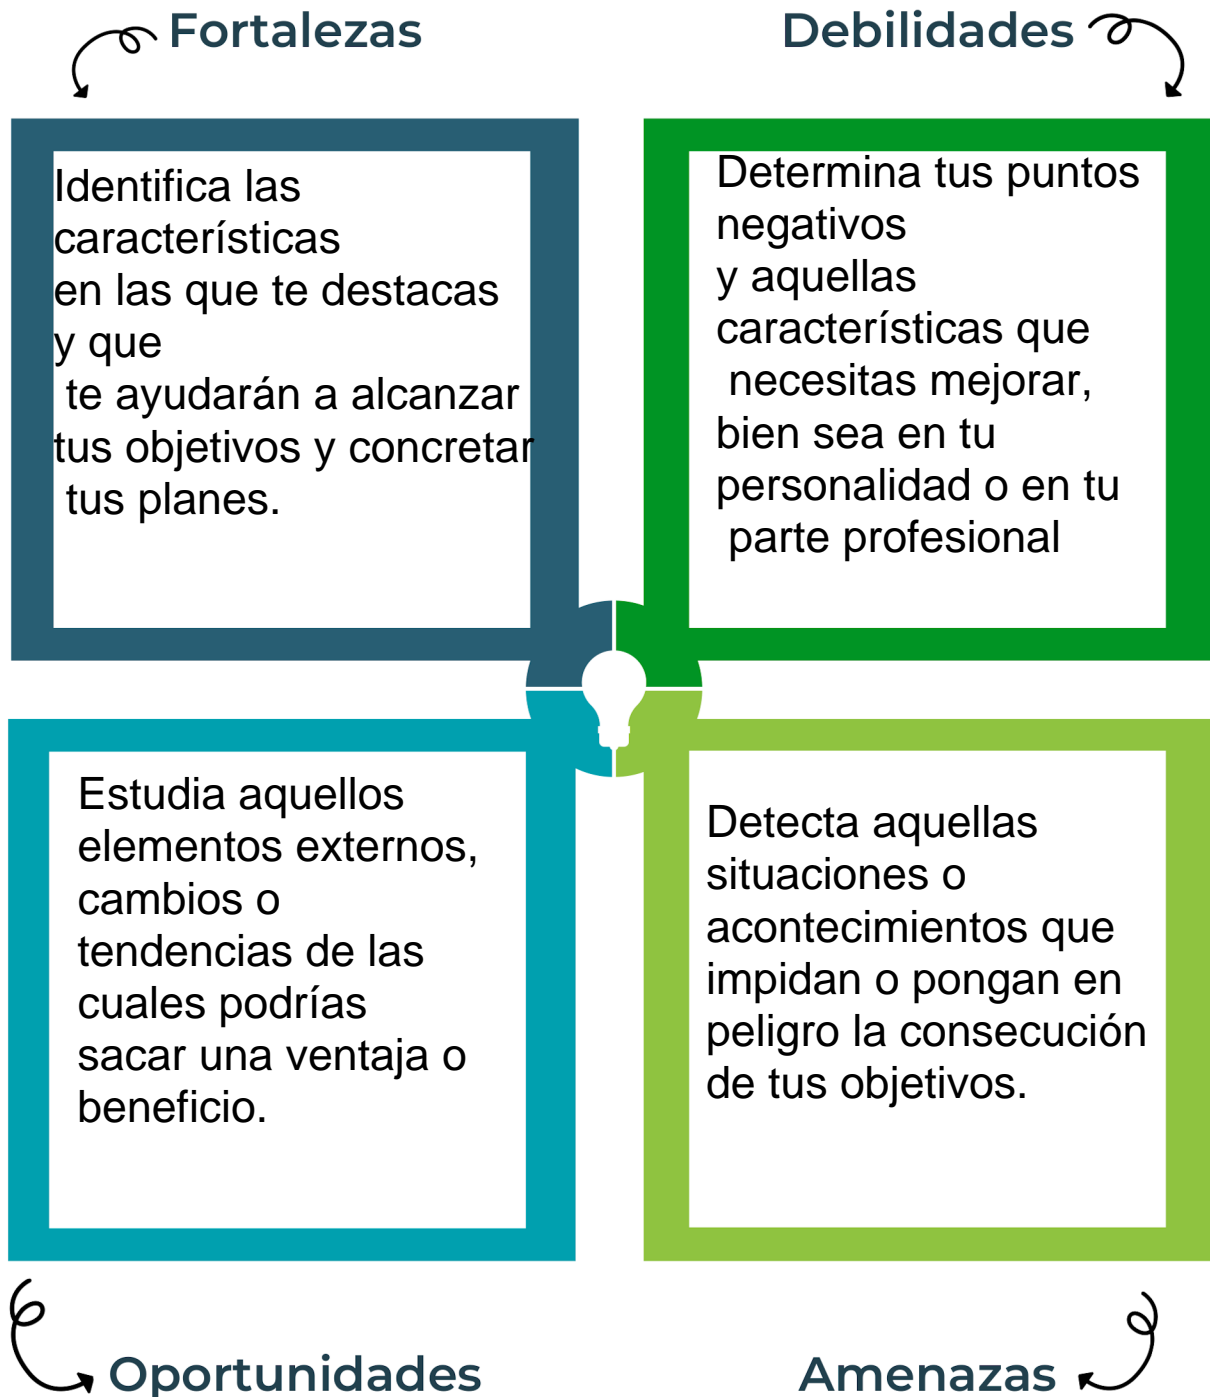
Fortalezas

Debilidades

Identifica las características en las que te destacas y que te ayudarán a alcanzar tus objetivos y concretar tus planes.

Determina tus puntos negativos y aquellas características que necesitas mejorar, bien sea en tu personalidad o en tu parte profesional

Estudia aquellos elementos externos, cambios o tendencias de las cuales podrías sacar una ventaja o beneficio.

Detecta aquellas situaciones o acontecimientos que impidan o pongan en peligro la consecución de tus objetivos.

Oportunidades

Amenazas